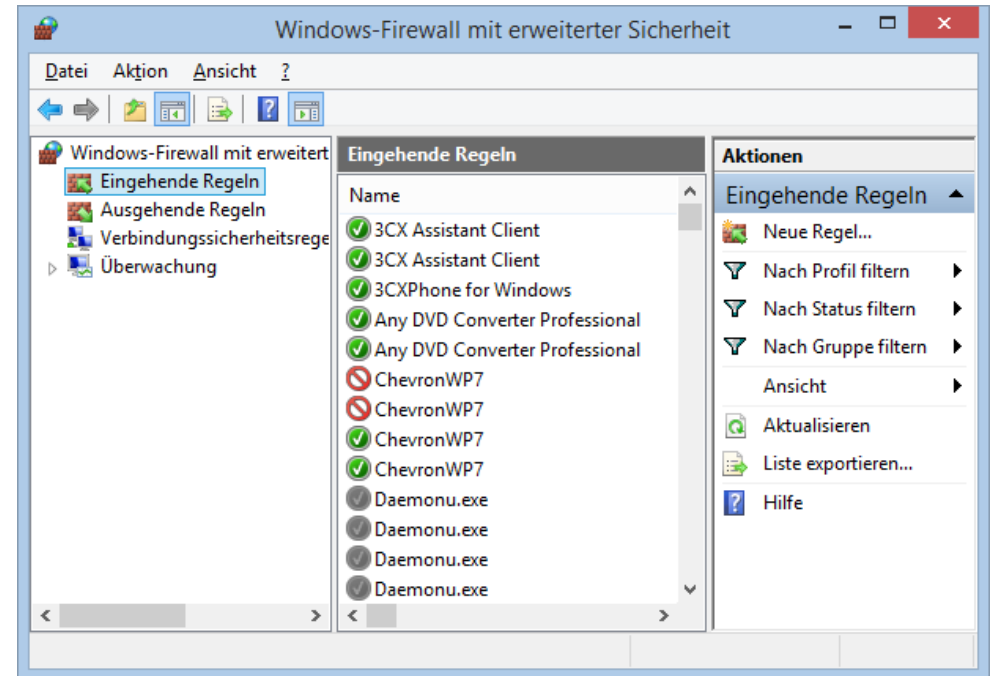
Windows-Firewall mit erweiterter Sicherheit

Datei Aktion Ansicht ?

Windows-Firewall mit erweitert
Eingehende Regeln
Ausgehende Regeln
Verbindungssicherheitsrege
Überwachung

Eingehende Regeln

Name
3CX Assistant Client
3CX Assistant Client
3CXPhone for Windows
Any DVD Converter Professional
Any DVD Converter Professional
ChevronWP7
ChevronWP7
ChevronWP7
ChevronWP7
Daemonu.exe
Daemonu.exe
Daemonu.exe
Daemonu.exe

Aktionen
Eingehende Regeln
Neue Regel...
Nach Profil filtern
Nach Status filtern
Nach Gruppe filtern
Ansicht
Aktualisieren
Liste exportieren...
Hilfe